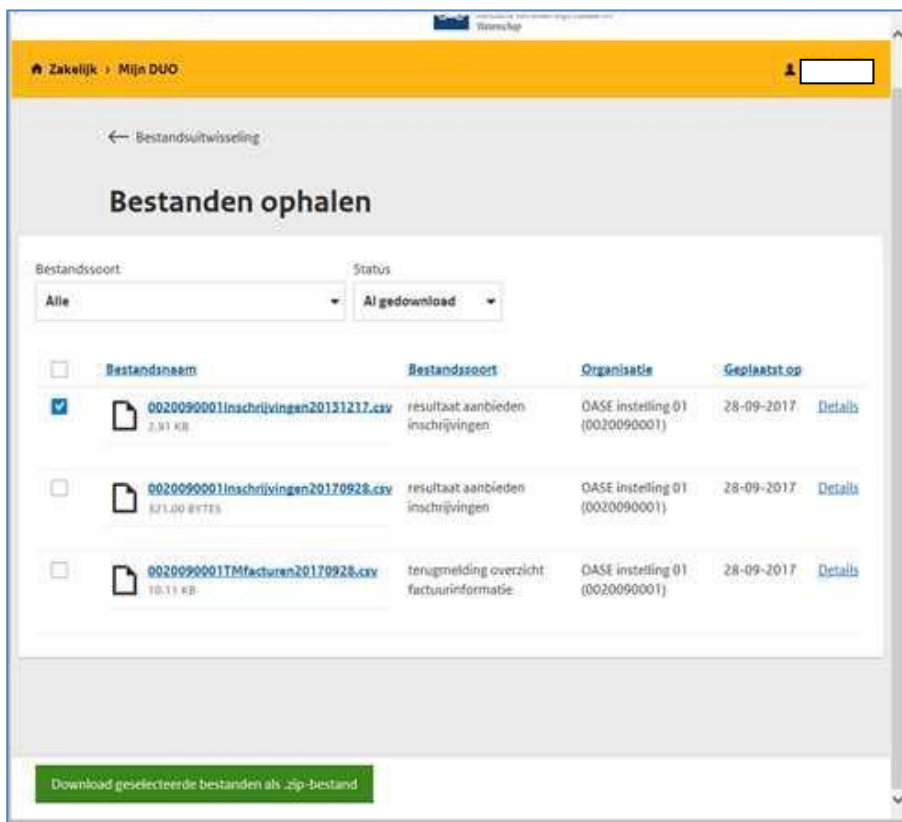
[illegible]
Wetenschap

Zakelijk › Mijn DUO

← Bestandsuitwisseling

Bestanden ophalen

Bestandssoort
Alle

Status
Al gedownload

| | Bestandsnaam | Bestandssoort | Organisatie | Geplaatst op | |
|---|---|---|---|---|---|
| ☑ | 0020090001Inschrijvingen20131217.csv 2.91 KB | resultaat aanbieden inschrijvingen | OASE instelling 01 (0020090001) | 28-09-2017 | Details |
| ☐ | 0020090001Inschrijvingen20170928.csv 321.00 BYTES | resultaat aanbieden inschrijvingen | OASE instelling 01 (0020090001) | 28-09-2017 | Details |
| ☐ | 0020090001TMfacturen20170928.csv 10.11 KB | terugmelding overzicht factuurinformatie | OASE instelling 01 (0020090001) | 28-09-2017 | Details |

Download geselecteerde bestanden als .zip-bestand